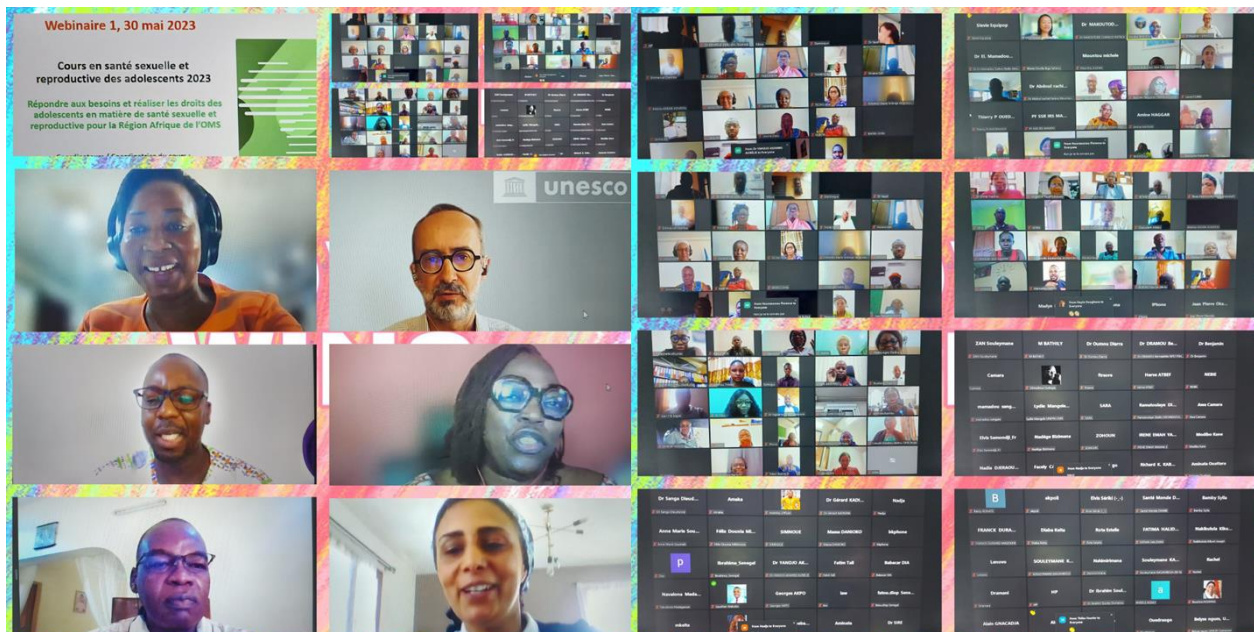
Webinaire 1, 30 mai 2023

Cours en santé sexuelle et reproductive des adolescents 2023

Répondre aux besoins et réaliser les droits des adolescents en matière de santé sexuelle et reproductive pour la Région Afrique de l'OMS

unesco

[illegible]